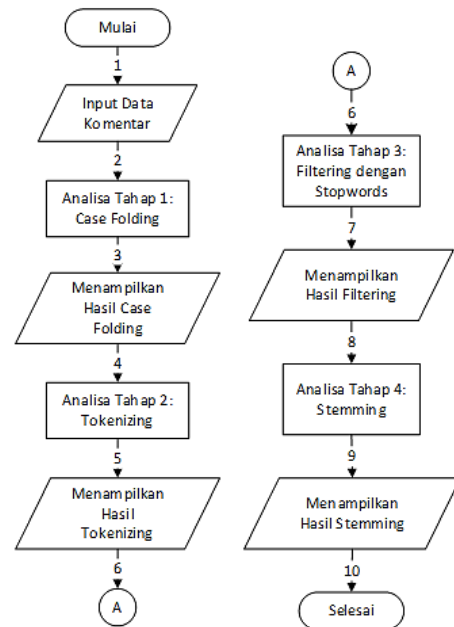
Mulai

1

Input Data Komentar

2

Analisa Tahap 1: Case Folding

3

Menampilkan Hasil Case Folding

4

Analisa Tahap 2: Tokenizing

5

Menampilkan Hasil Tokenizing

6

A

A

6

Analisa Tahap 3: Filtering dengan Stopwords

7

Menampilkan Hasil Filtering

8

Analisa Tahap 4: Stemming

9

Menampilkan Hasil Stemming

10

Selesai